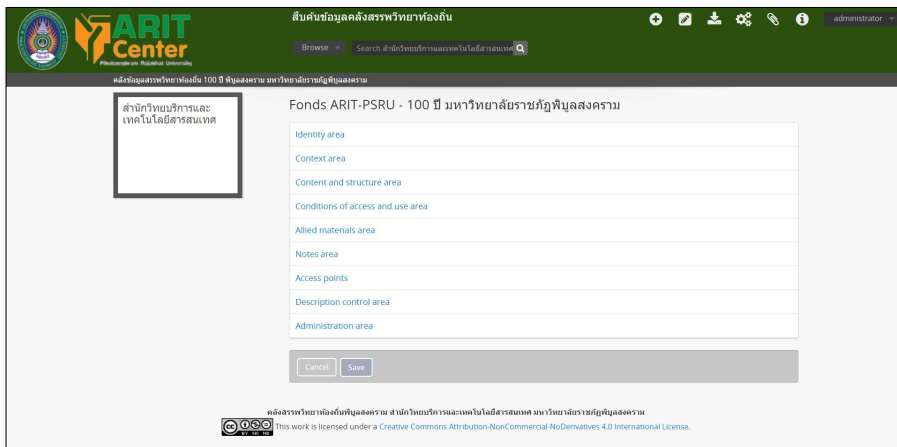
ARIT Center
Pibulsongkram Rajabhat University

สืบค้นข้อมูลคลังสรรพวิทยาท้องถิ่น

Browse

Search สำนักวิทยบริการและเทคโนโลยีสารสนเทศ

administrator

คลังข้อมูลสรรพวิทยาท้องถิ่น 100 ปี พิบูลสงคราม มหาวิทยาลัยราชภัฏพิบูลสงคราม

สำนักวิทยบริการและเทคโนโลยีสารสนเทศ

Fonds ARIT-PSRU - 100 ปี มหาวิทยาลัยราชภัฏพิบูลสงคราม

Identity area

Context area

Content and structure area

Conditions of access and use area

Allied materials area

Notes area

Access points

Description control area

Administration area

Cancel Save

คลังสรรพวิทยาท้องถิ่นพิบูลสงคราม สำนักวิทยบริการและเทคโนโลยีสารสนเทศ มหาวิทยาลัยราชภัฏพิบูลสงคราม

This work is licensed under a Creative Commons Attribution-NonCommercial-NoDerivatives 4.0 International License.